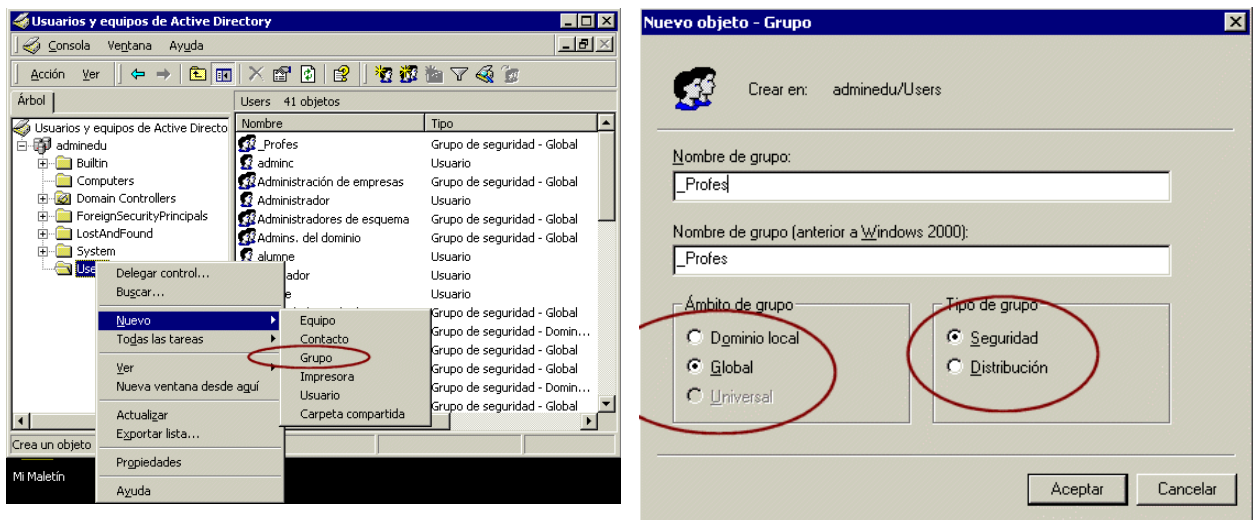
Usuarios y equipos de Active Directory

Consola Ventana Ayuda

Acción Ver

Árbol

Users 41 objetos

Usuarios y equipos de Active Directo
adminedu
Builtin
Computers
Domain Controllers
ForeignSecurityPrincipals
LostAndFound
System
Users

| Nombre | Tipo |
|---|---|
| _Profes | Grupo de seguridad - Global |
| adminc | Usuario |
| Administración de empresas | Grupo de seguridad - Global |
| Administrador | Usuario |
| Administradores de esquema | Grupo de seguridad - Global |
| Admins. del dominio | Grupo de seguridad - Global |
| alumne | Usuario |
| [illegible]dor | Usuario |
| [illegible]e | Usuario |
| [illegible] | Grupo de seguridad - Global |
| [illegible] | Grupo de seguridad - Domin... |
| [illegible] | Grupo de seguridad - Global |
| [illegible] | Grupo de seguridad - Global |
| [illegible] | Grupo de seguridad - Domin... |
| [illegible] | Grupo de seguridad - Global |

Delegar control...
Buscar...
Nuevo
Todas las tareas
Ver
Nueva ventana desde aquí
Actualizar
Exportar lista...
Propiedades
Ayuda

Equipo
Contacto
Grupo
Impresora
Usuario
Carpeta compartida

Crea un objeto

Mi Maletín

Nuevo objeto - Grupo

Crear en: adminedu/Users

Nombre de grupo:
_Profes

Nombre de grupo (anterior a Windows 2000):
_Profes

Ámbito de grupo
Dominio local
Global
Universal

Tipo de grupo
Seguridad
Distribución

Aceptar
Cancelar